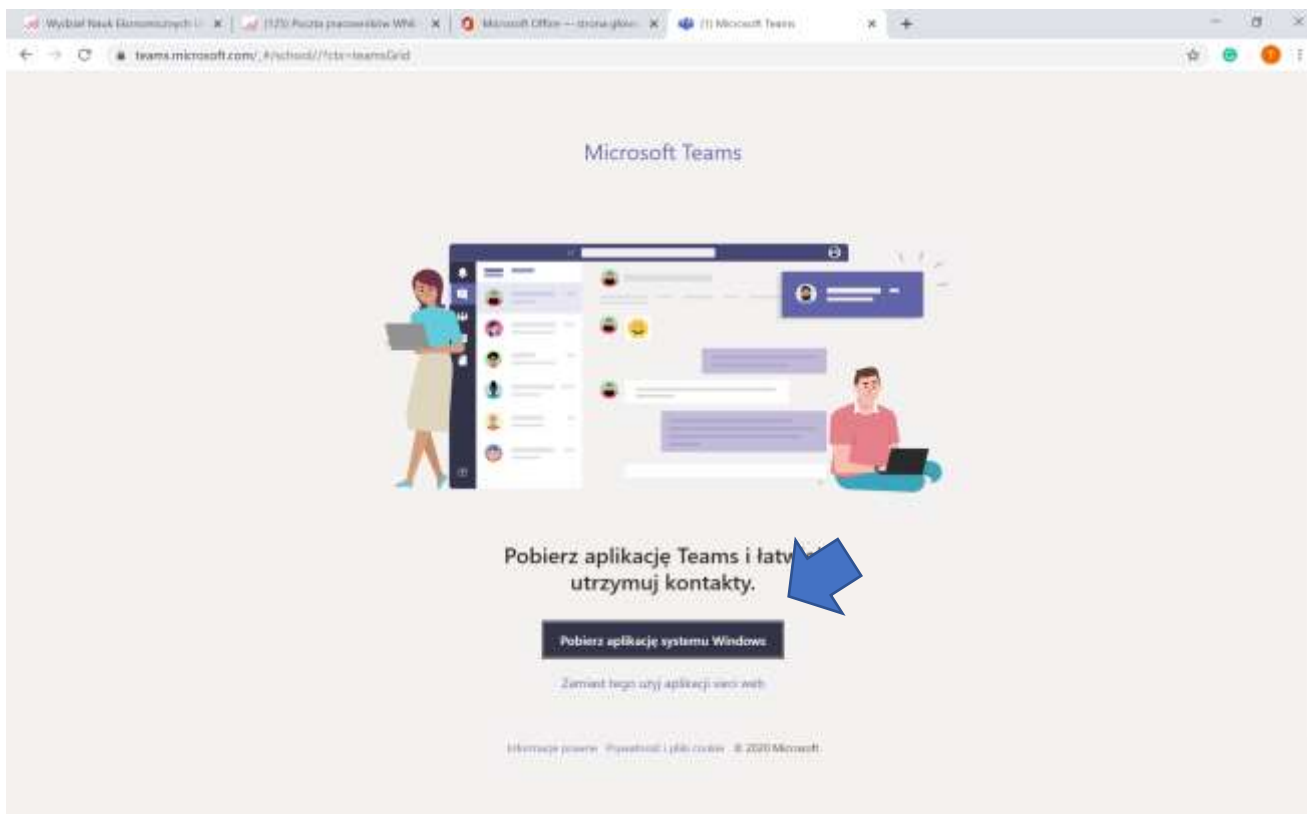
Wydział Nauk Ekonomicznych U | (125) Poczta pracowników WNE | Microsoft Office — strona główna | (1) Microsoft Teams

teams.microsoft.com/_#/school//?ctx=teamsGrid

Microsoft Teams

Pobierz aplikację Teams i łatw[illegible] utrzymuj kontakty.

Pobierz aplikację systemu Windows

Zamiast tego użyj aplikacji sieci web

Informacje prawne Prywatność i pliki cookie © 2020 Microsoft